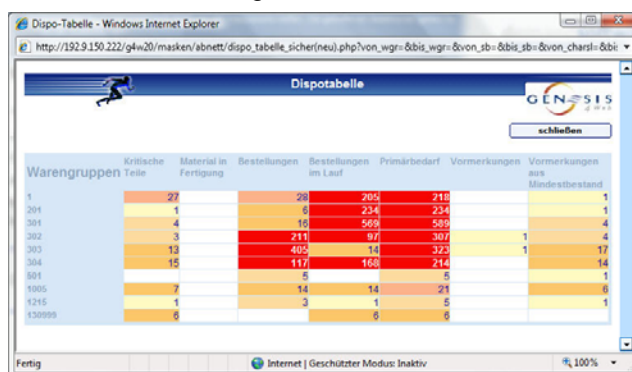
Dispo-Tabelle - Windows Internet Explorer

http://192.9.150.222/g4w20/masken/abnett/dispo_tabelle_sicher(neu).php?von_wgr=&bis_wgr=&von_sb=&bis_sb=&von_charsl=&bis

Dispotabelle

GENESIS 4 Web

schließen

| Warengruppen | Kritische Teile | Material in Fertigung | Bestellungen | Bestellungen im Lauf | Primärbedarf | Vormerkungen | Vormerkungen aus Mindestbestand |
|---|---|---|---|---|---|---|---|
| 1 | 27 | | 28 | 205 | 218 | | 1 |
| 201 | 1 | | 6 | 234 | 234 | | 1 |
| 301 | 4 | | 16 | 569 | 589 | | 4 |
| 302 | 3 | | 211 | 97 | 307 | 1 | 4 |
| 303 | 13 | | 405 | 14 | 323 | 1 | 17 |
| 304 | 15 | | 117 | 168 | 214 | | 14 |
| 501 | | | 5 | | 5 | | 1 |
| 1005 | 7 | | 14 | 14 | 21 | | 6 |
| 1215 | 1 | | 3 | 1 | 5 | | 1 |
| 130999 | 6 | | | 6 | 6 | | |

Fertig

Internet | Geschützter Modus: Inaktiv

100%